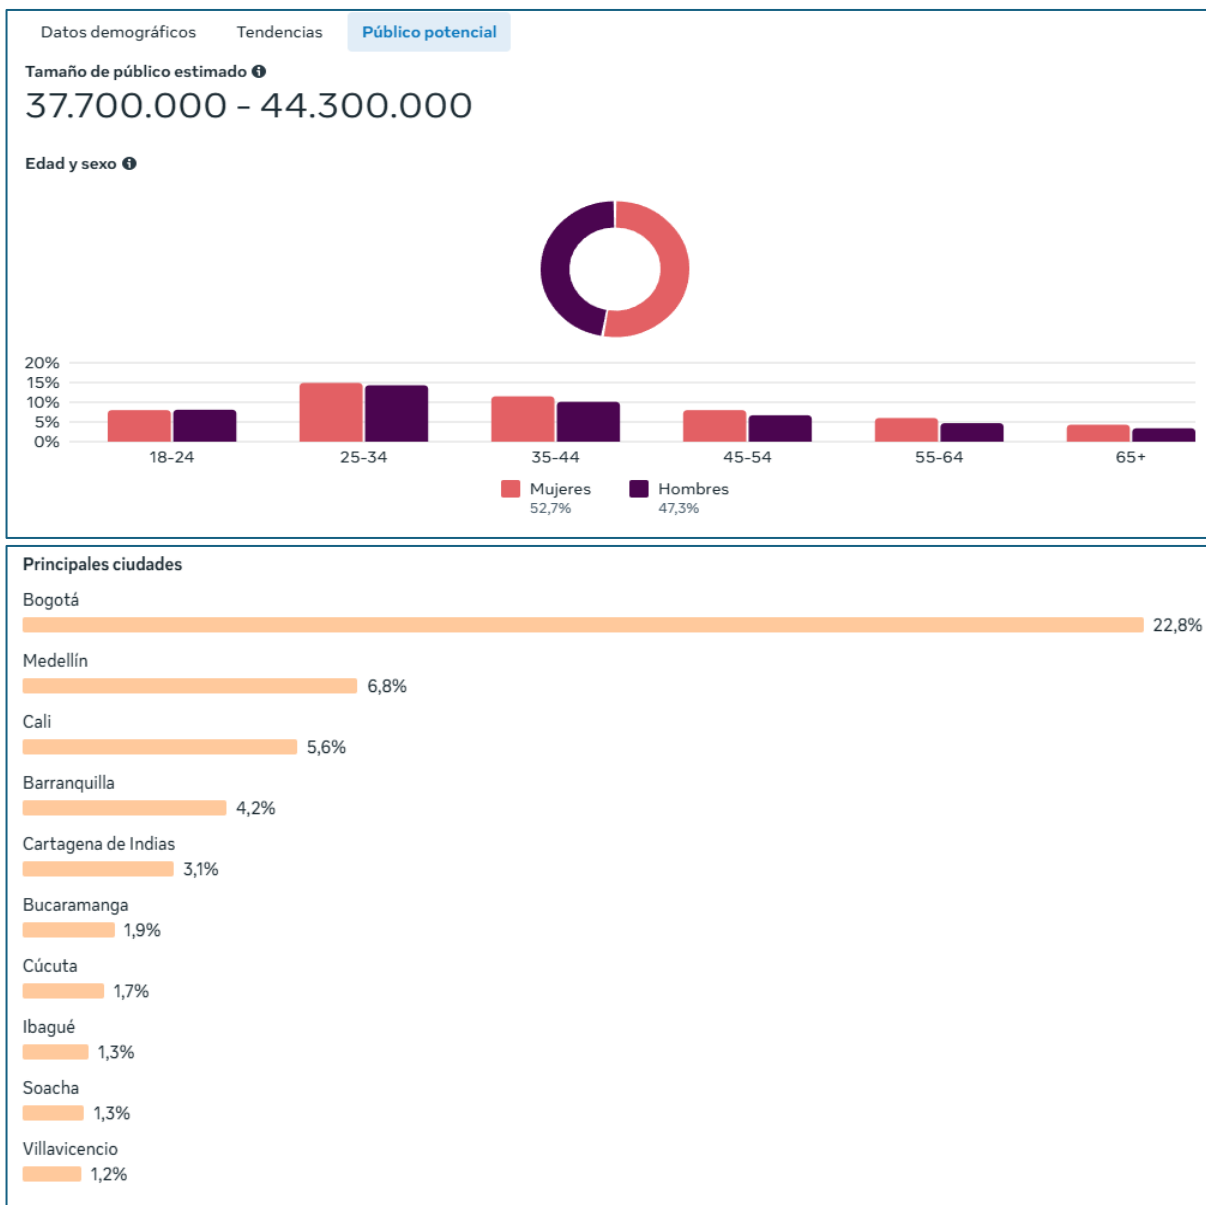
Datos demográficos Tendencias Público potencial

Tamaño de público estimado

37.700.000 - 44.300.000

Edad y sexo

20%
15%
10%
5%
0%

18-24 25-34 35-44 45-54 55-64 65+

Mujeres 52,7%
Hombres 47,3%

Principales ciudades

Bogotá
22,8%

Medellín
6,8%

Cali
5,6%

Barranquilla
4,2%

Cartagena de Indias
3,1%

Bucaramanga
1,9%

Cúcuta
1,7%

Ibagué
1,3%

Soacha
1,3%

Villavicencio
1,2%